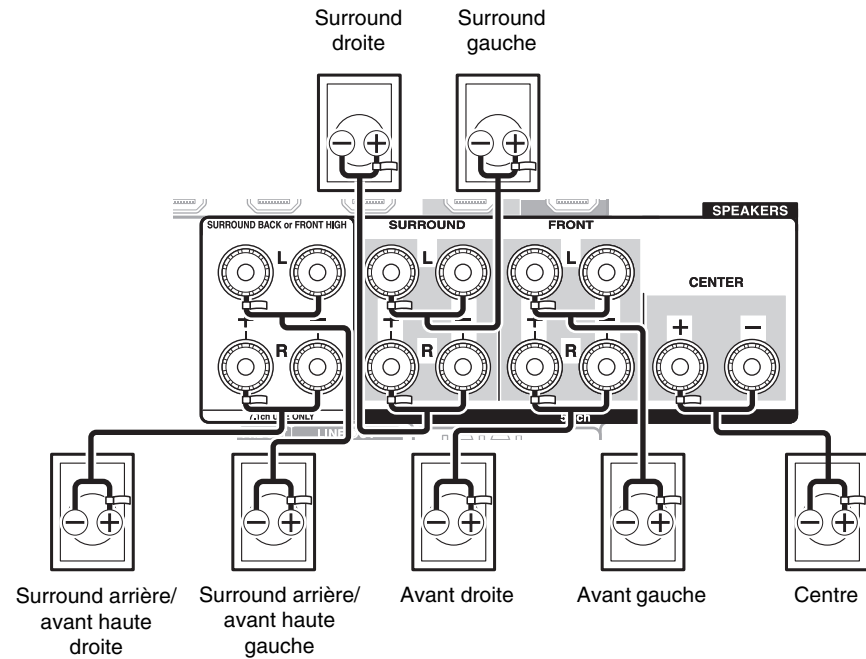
Surround droite

Surround gauche

SPEAKERS

SURROUND BACK or FRONT HIGH

L

R

7.1ch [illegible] ONLY

SURROUND

L

R

FRONT

L

R

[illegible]ch

CENTER

+

−

Surround arrière/ avant haute droite

Surround arrière/ avant haute gauche

Avant droite

Avant gauche

Centre